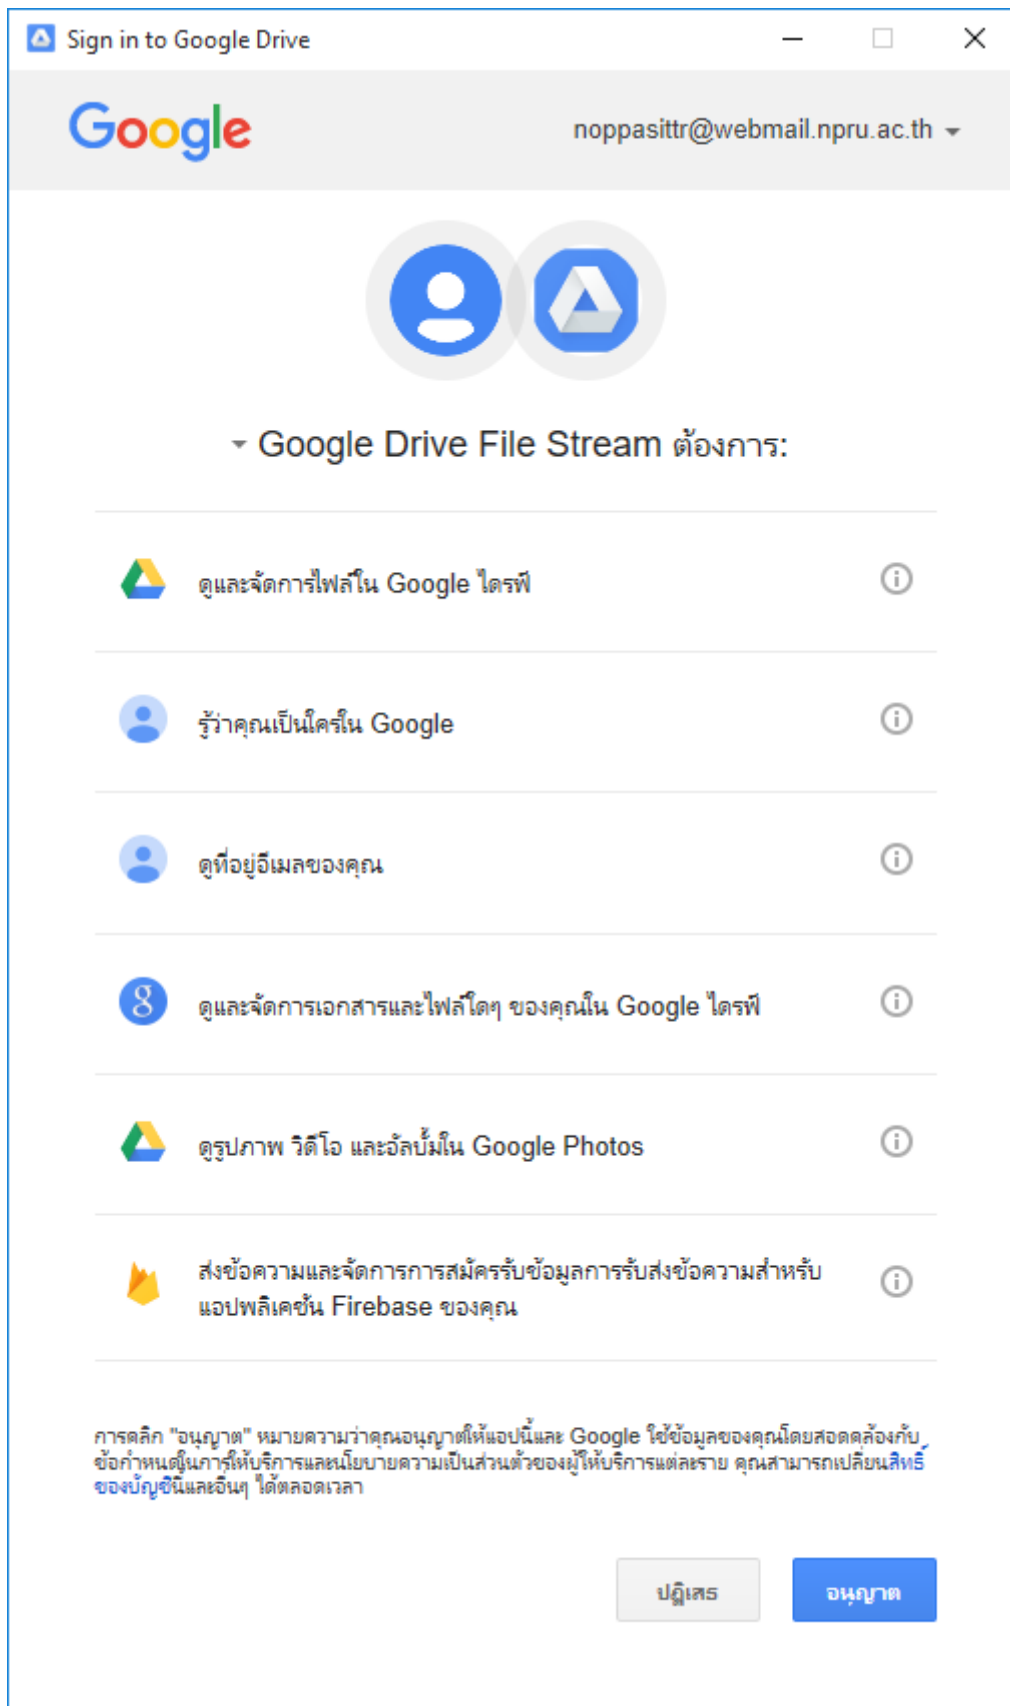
Sign in to Google Drive

Google

noppasittr@webmail.npru.ac.th

Google Drive File Stream ต้องการ:

ดูและจัดการไฟล์ใน Google ไดรฟ์

รู้ว่าคุณเป็นใครใน Google

ดูที่อยู่อีเมลของคุณ

ดูและจัดการเอกสารและไฟล์ใดๆ ของคุณใน Google ไดรฟ์

ดูรูปภาพ วิดีโอ และอัลบั้มใน Google Photos

ส่งข้อความและจัดการการสมัครรับข้อมูลการรับส่งข้อความสำหรับแอปพลิเคชัน Firebase ของคุณ

การคลิก "อนุญาต" หมายความว่าคุณอนุญาตให้แอปนี้และ Google ใช้ข้อมูลของคุณโดยสอดคล้องกับข้อกำหนดในการให้บริการและนโยบายความเป็นส่วนตัวของผู้ให้บริการแต่ละราย คุณสามารถเปลี่ยนสิทธิ์ของบัญชีนี้และอื่นๆ ได้ตลอดเวลา

ปฏิเสธ

อนุญาต